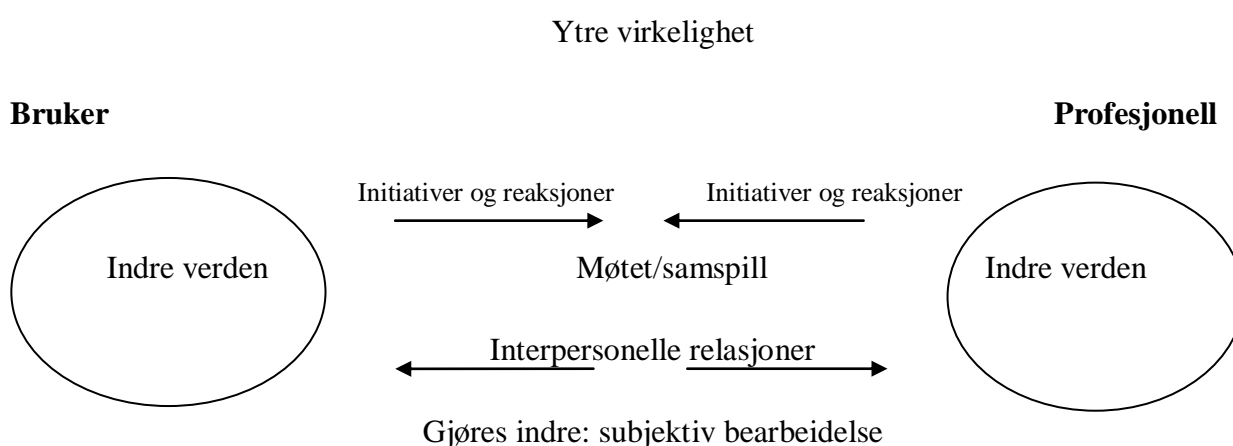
Ytre virkelighet

**Bruker**

**Profesjonell**

Initiativer og reaksjoner

Initiativer og reaksjoner

Indre verden

Møtet/samspill

Indre verden

Interpersonelle relasjoner

Gjøres indre: subjektiv bearbeidelse